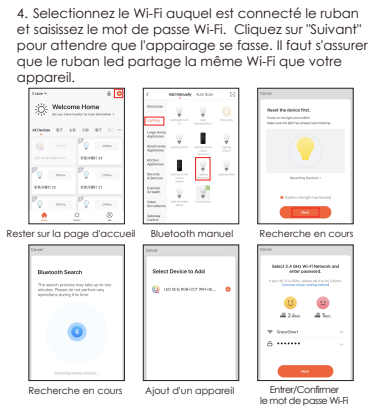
4. Selectionnez le Wi-Fi auquel est connecté le ruban et saisissez le mot de passe Wi-Fi. Cliquez sur "Suivant" pour attendre que l'appairage se fasse. Il faut s'assurer que le ruban led partage la même Wi-Fi que votre appareil.

Welcome Home

All Devices

Rester sur la page d'accueil

Add Manually Auto Scan

Bluetooth manuel

Reset the device first.

Next

Recherche en cours

Bluetooth Search

Recherche en cours

Select Device to Add

Ajout d'un appareil

Select 2.4 GHz Wi-Fi Network and enter password.

Next

Entrer/Confirmer le mot de passe Wi-Fi